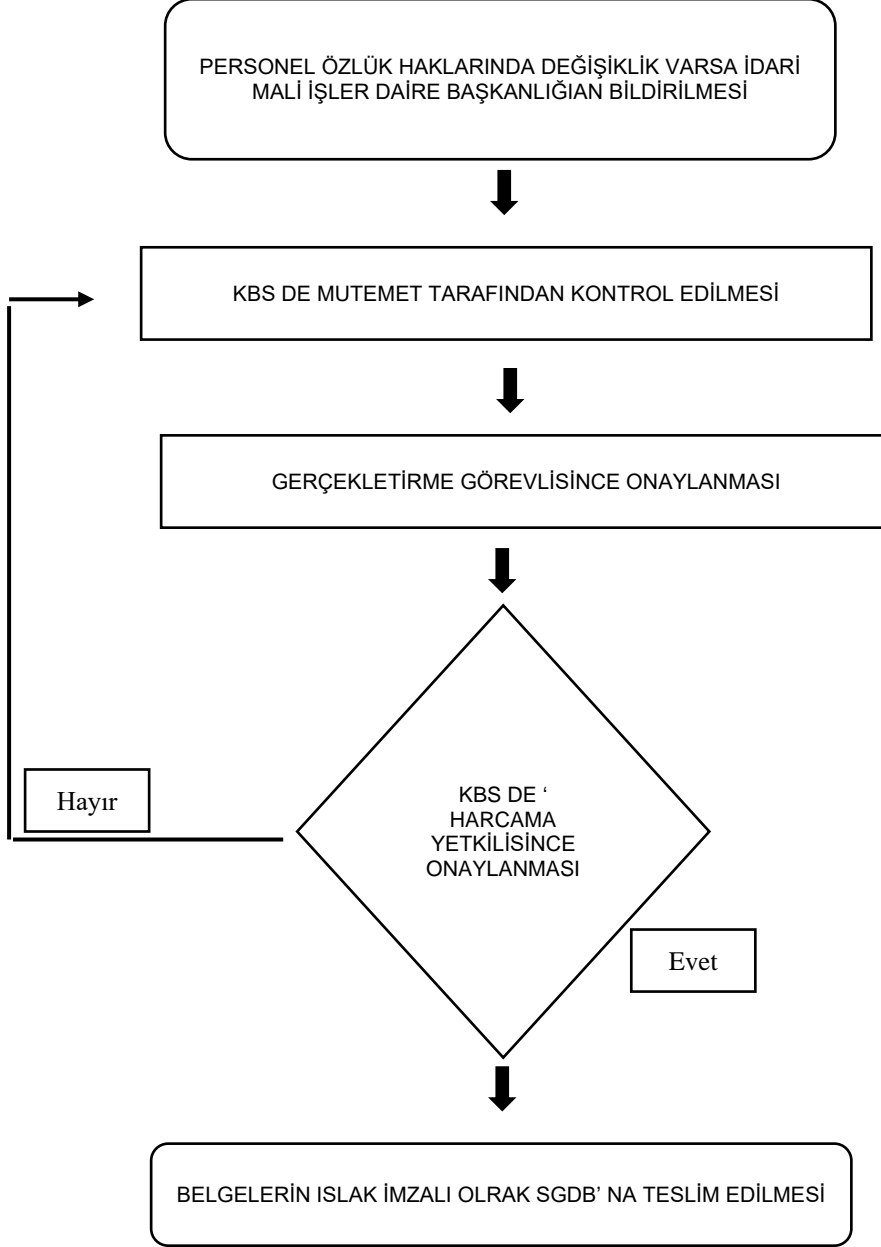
PERSONEL ÖZLÜK HAKLARINDA DEĞİŞİKLİK VARSA İDARİ MALİ İŞLER DAİRE BAŞKANLIĞIAN BİLDİRİLMESİ

KBS DE MUTEMET TARAFINDAN KONTROL EDİLMESİ

GERÇEKLETİRME GÖREVLİSİNCE ONAYLANMASI

KBS DE ' HARCAMA YETKİLİSİNCE ONAYLANMASI

Hayır

Evet

BELGELERİN ISLAK İMZALI OLRAK SGDB' NA TESLİM EDİLMESİ